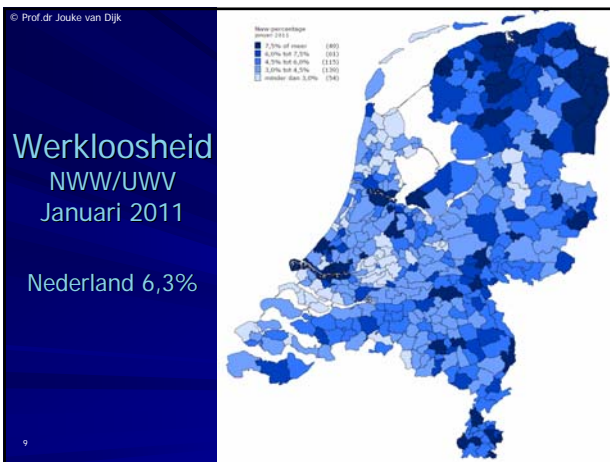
© Prof.dr Jouke van Dijk

Werkloosheid
NWW/UWV
Januari 2011

Nederland 6,3%

9

Nww percentage
januari 2011
7,5% of meer (40)
6,0% tot 7,5% (81)
4,5% tot 6,0% (115)
3,0% tot 4,5% (130)
minder dan 3,0% (54)